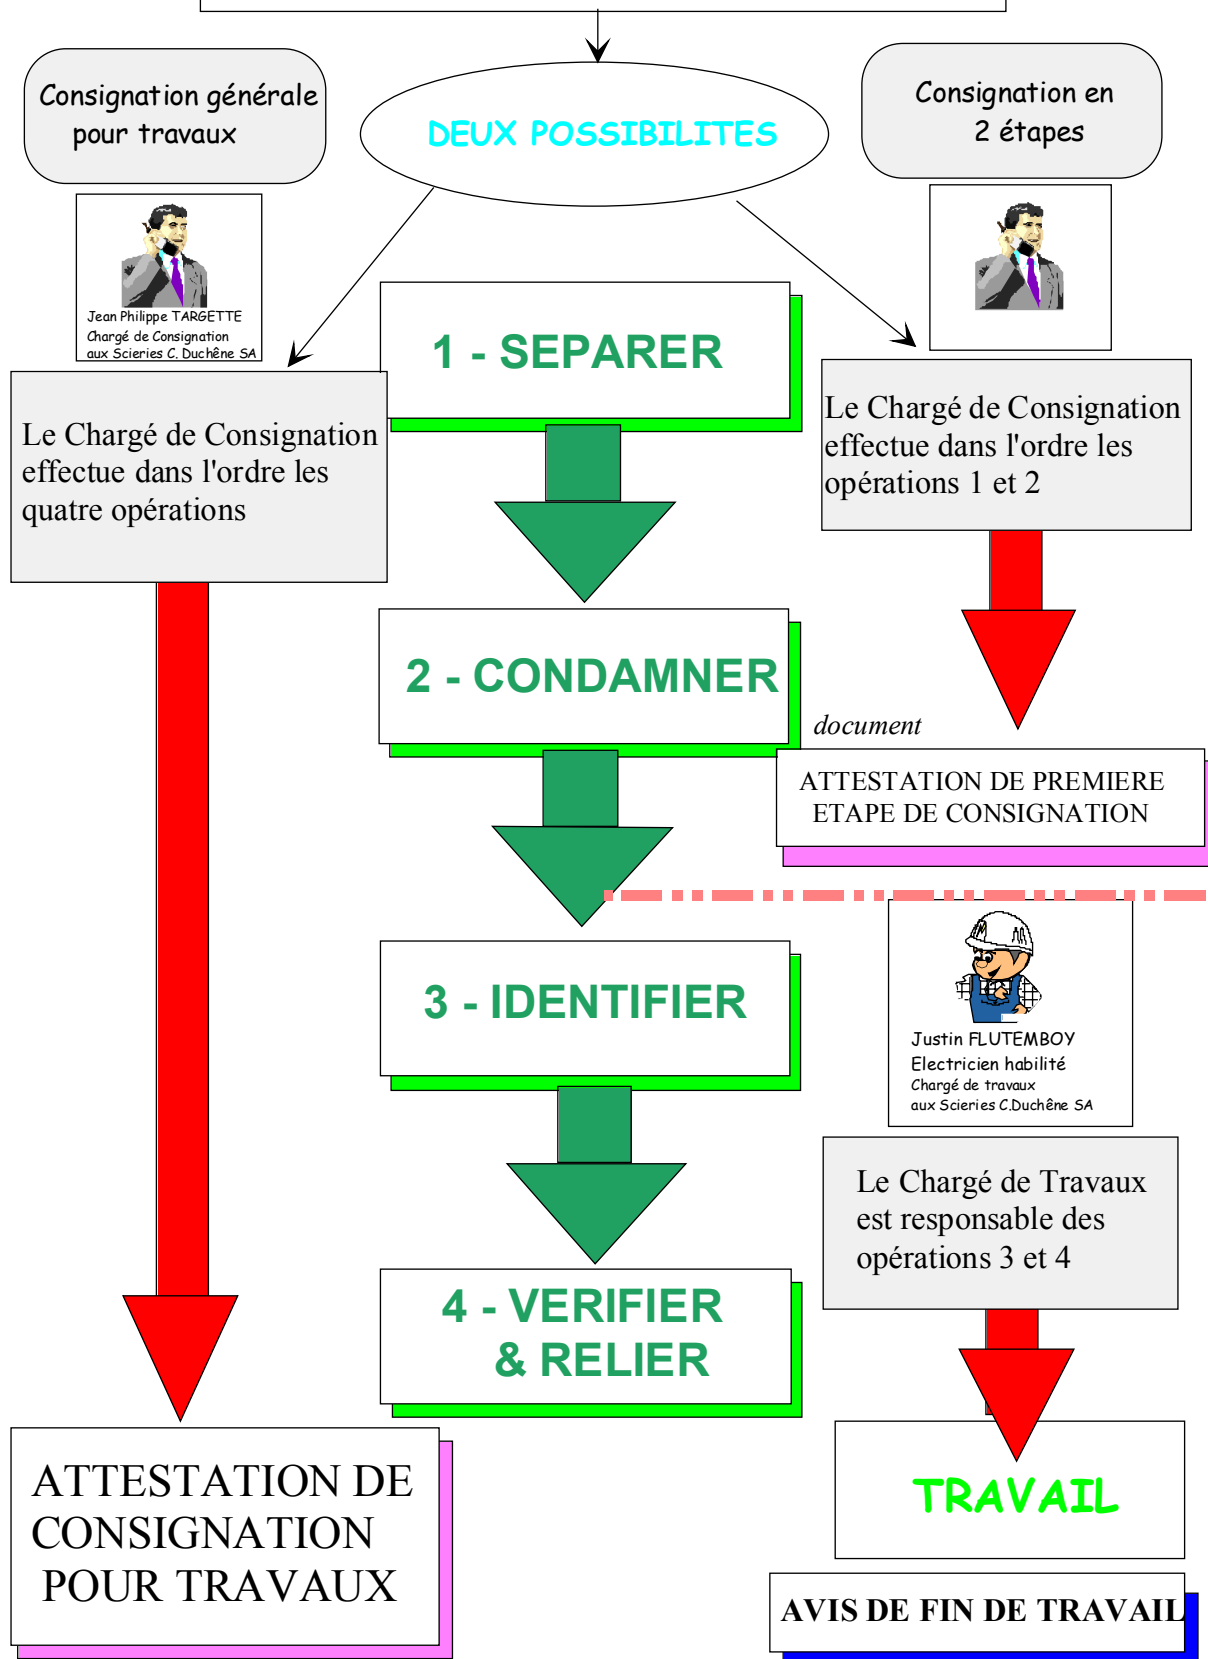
Consignation générale pour travaux

DEUX POSSIBILITES

Consignation en 2 étapes

Jean Philippe TARGETTE
Chargé de Consignation
aux Scieries C. Duchêne SA

1 - SEPARER

Le Chargé de Consignation effectue dans l'ordre les quatre opérations

Le Chargé de Consignation effectue dans l'ordre les opérations 1 et 2

2 - CONDAMNER

document

ATTESTATION DE PREMIERE ETAPE DE CONSIGNATION

3 - IDENTIFIER

Justin FLUTEMBOY
Electricien habilité
Chargé de travaux
aux Scieries C.Duchêne SA

Le Chargé de Travaux est responsable des opérations 3 et 4

4 - VERIFIER & RELIER

ATTESTATION DE CONSIGNATION POUR TRAVAUX

TRAVAIL

AVIS DE FIN DE TRAVAIL